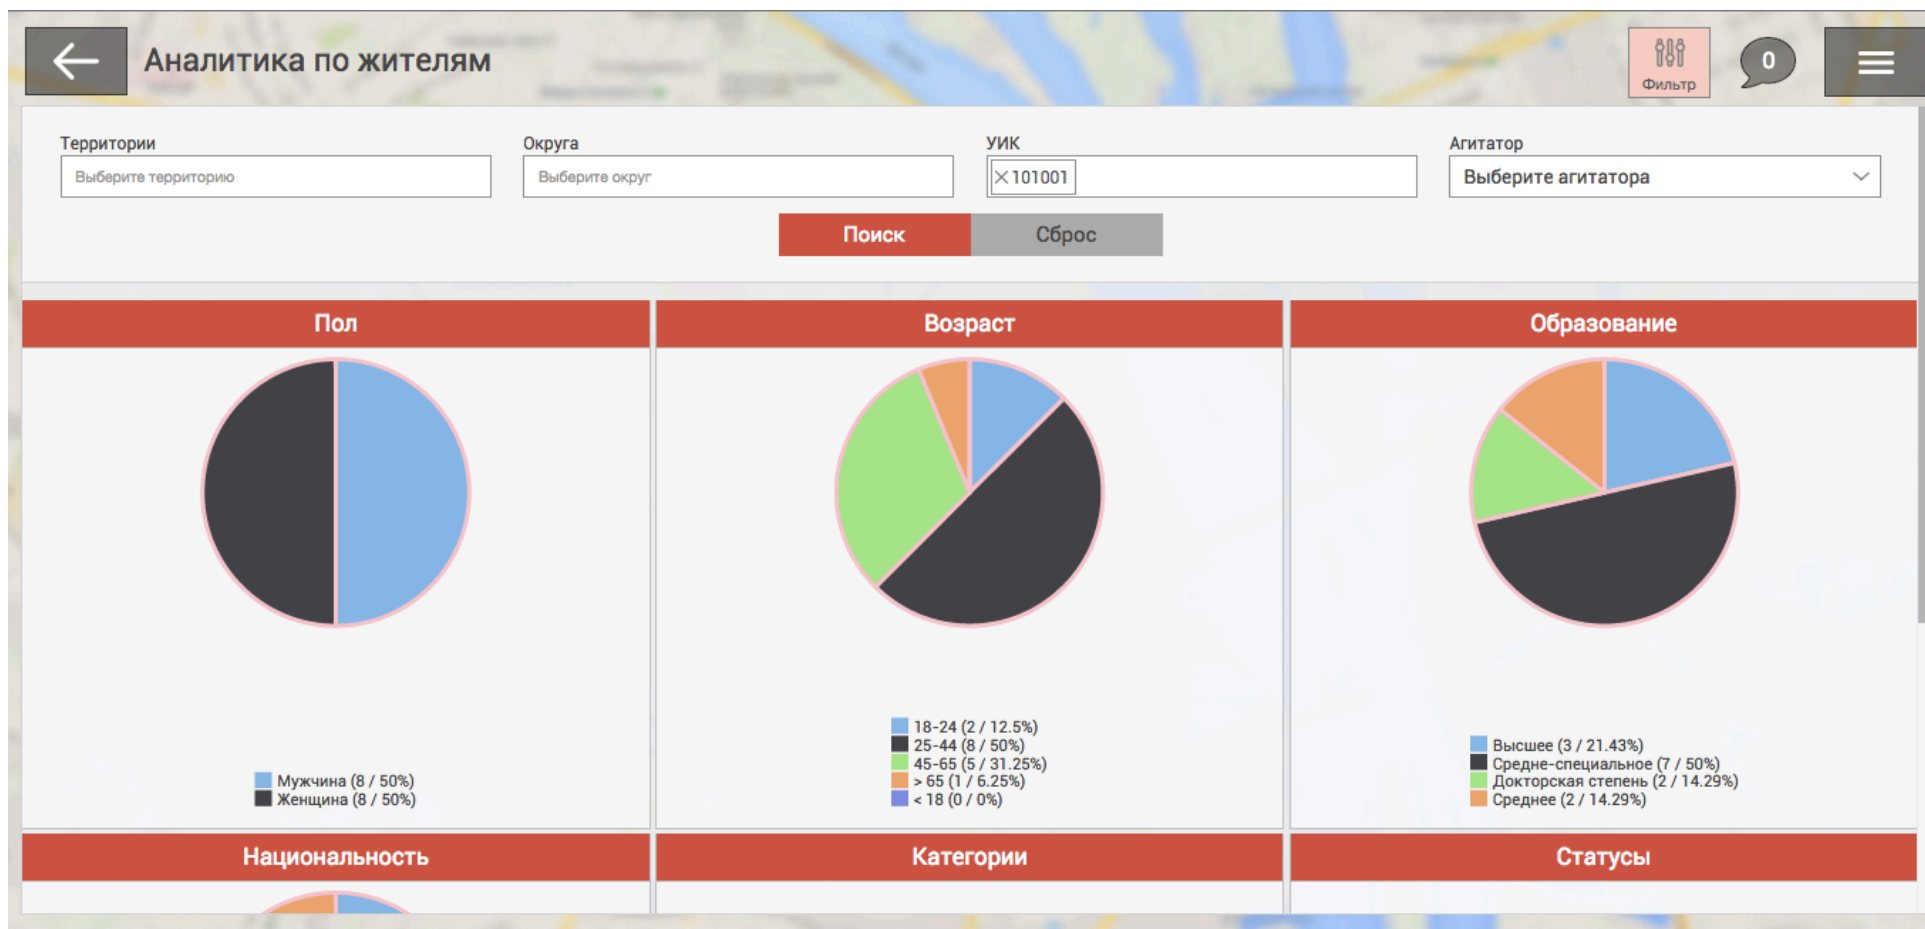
Аналитика по жителям

Фильтр

0

Территории
Выберите территорию

Округа
Выберите округ

УИК
×101001

Агитатор
Выберите агитатора

Поиск
Сброс

Пол

Мужчина (8 / 50%)
Женщина (8 / 50%)

Возраст

18-24 (2 / 12.5%)
25-44 (8 / 50%)
45-65 (5 / 31.25%)
> 65 (1 / 6.25%)
< 18 (0 / 0%)

Образование

Высшее (3 / 21.43%)
Средне-специальное (7 / 50%)
Докторская степень (2 / 14.29%)
Среднее (2 / 14.29%)

Национальность

Категории

Статусы